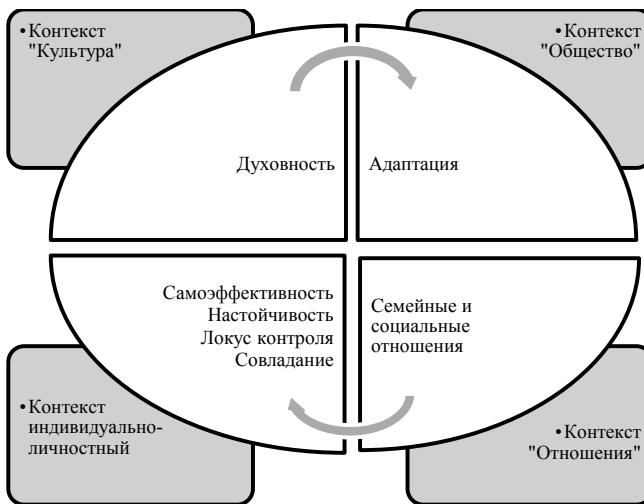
•Контекст "Культура"

•Контекст "Общество"

Духовность

Адаптация

Самоэффективность
Настойчивость
Локус контроля
Совладание

Семейные и социальные отношения

•Контекст индивидуально-личностный

•Контекст "Отношения"